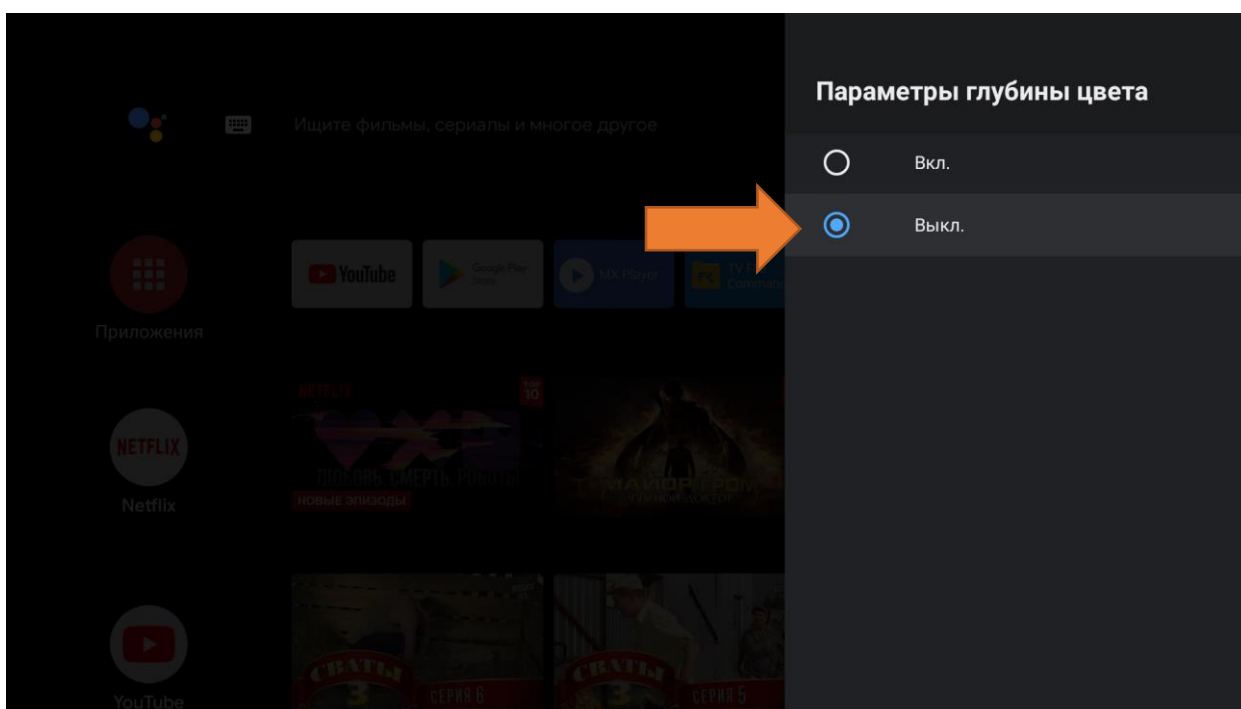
Ищите фильмы, сериалы и многое другое

YouTube

Google Play Store

MX Player

TV F Comman

Приложения

NETFLIX

TOP 10

ЛЮБОВЬ СМЕРТЬ РОБОТЫ

НОВЫЕ ЭПИЗОДЫ

МАЙОР ГРОМ

ЧУМНОЙ ДОКТОР

NETFLIX

Netflix

СВАТЫ 3

СЕРИЯ 6

СВАТЫ 3

СЕРИЯ 5

YouTube

Параметры глубины цвета

Вкл.

Выкл.